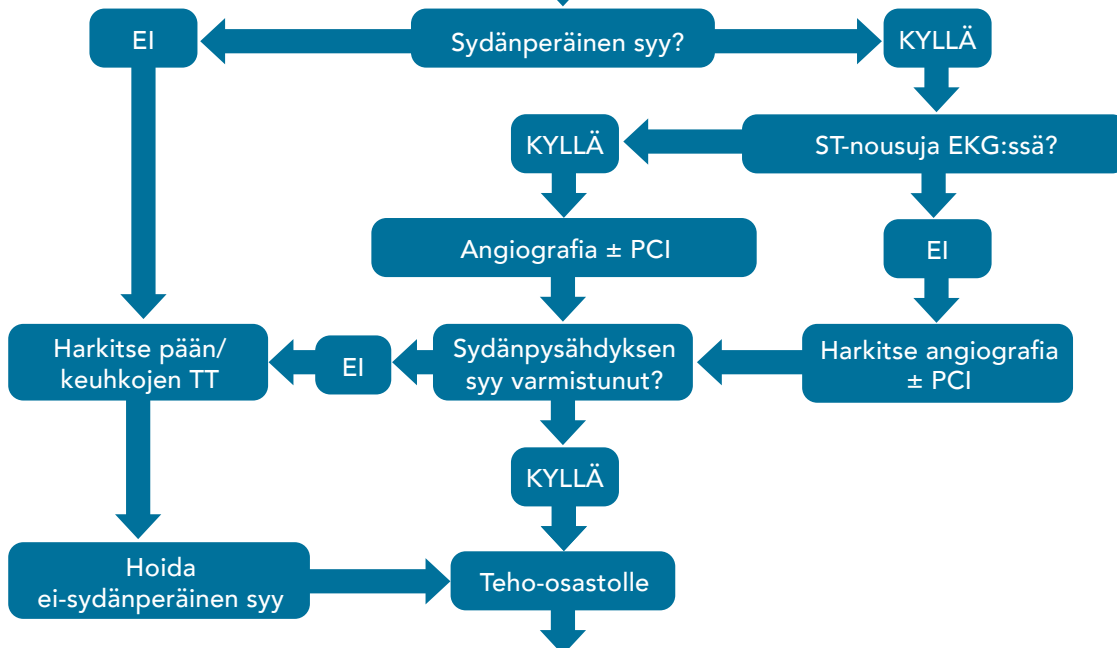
Sydänperäinen syy?

EI

KYLLÄ

ST-nousuja EKG:ssä?

KYLLÄ

Angiografia ± PCI

EI

Harkitse angiografia ± PCI

Sydänpysähdyksen syy varmistunut?

EI

Harkitse pään/ keuhkojen TT

KYLLÄ

Hoida ei-sydänperäinen syy

Teho-osastolle